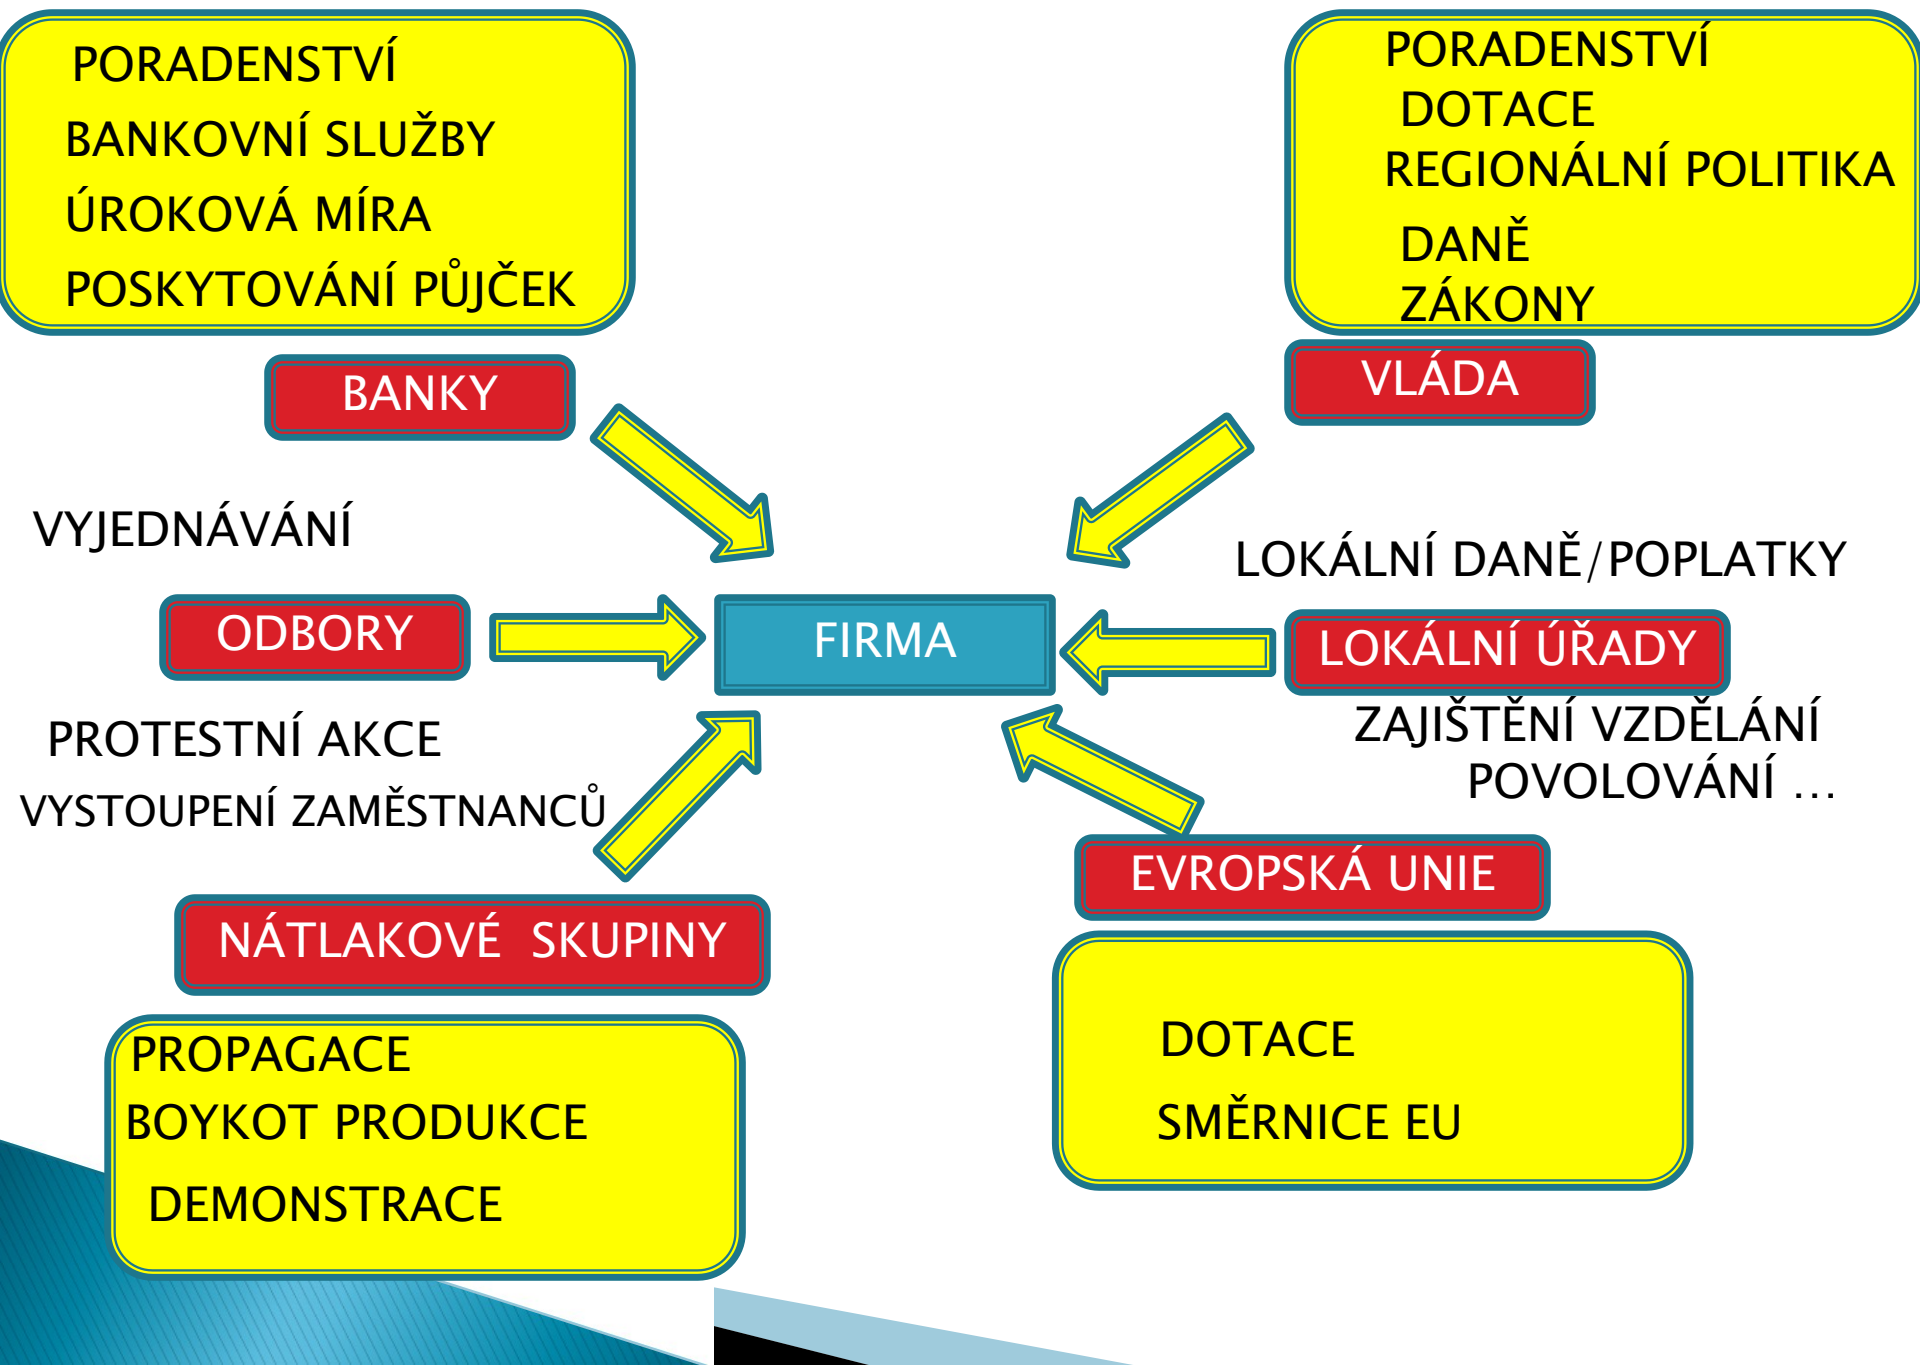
PORADENSTVÍ
BANKOVNÍ SLUŽBY
ÚROKOVÁ MÍRA
POSKYTOVÁNÍ PŮJČEK

BANKY

PORADENSTVÍ
DOTACE
REGIONÁLNÍ POLITIKA
DANĚ
ZÁKONY

VLÁDA

VYJEDNÁVÁNÍ

ODBORY

FIRMA

LOKÁLNÍ DANĚ/POPLATKY

LOKÁLNÍ ÚŘADY

ZAJIŠTĚNÍ VZDĚLÁNÍ
POVOLOVÁNÍ …

PROTESTNÍ AKCE
VYSTOUPENÍ ZAMĚSTNANCŮ

NÁTLAKOVÉ SKUPINY

PROPAGACE
BOYKOT PRODUKCE
DEMONSTRACE

EVROPSKÁ UNIE

DOTACE
SMĚRNICE EU